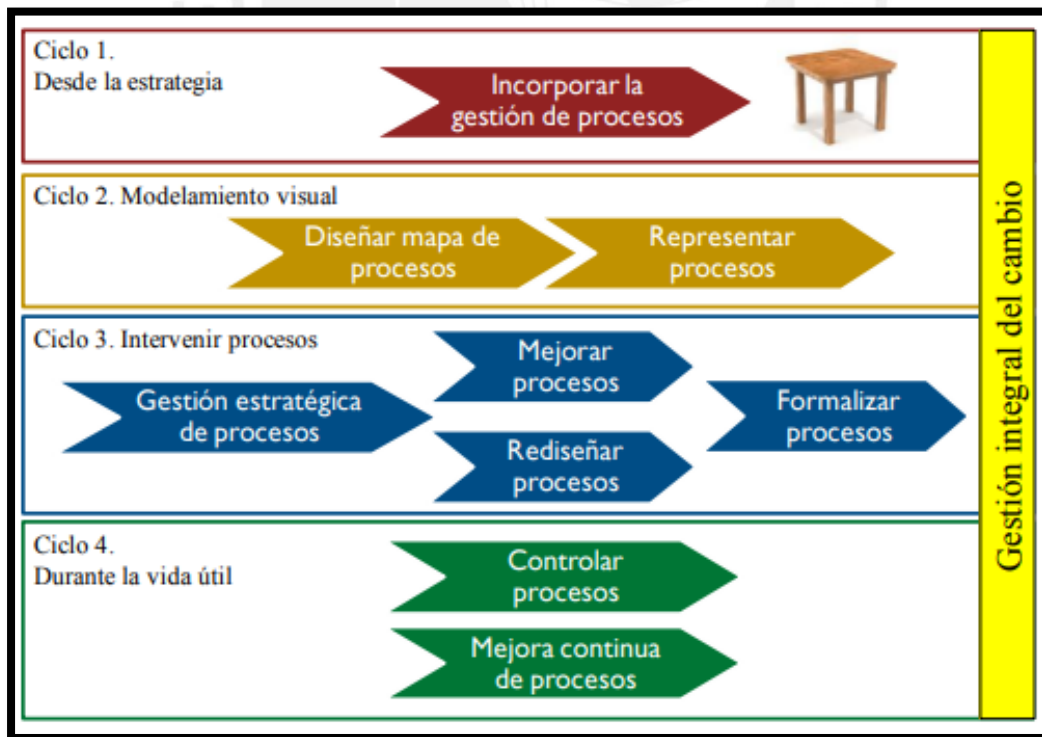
Ciclo 1.
Desde la estrategia

Incorporar la gestión de procesos

Ciclo 2. Modelamiento visual

Diseñar mapa de procesos

Representar procesos

Ciclo 3. Intervenir procesos

Gestión estratégica de procesos

Mejorar procesos

Rediseñar procesos

Formalizar procesos

Ciclo 4.
Durante la vida útil

Controlar procesos

Mejora continua de procesos

Gestión integral del cambio